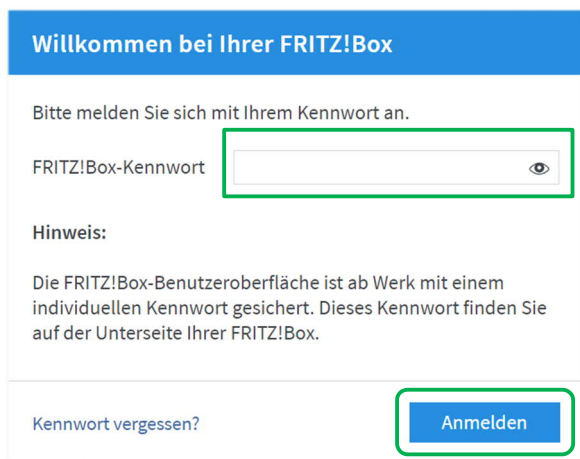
Willkommen bei Ihrer FRITZ!Box

Bitte melden Sie sich mit Ihrem Kennwort an.

FRITZ!Box-Kennwort

Hinweis:

Die FRITZ!Box-Benutzeroberfläche ist ab Werk mit einem individuellen Kennwort gesichert. Dieses Kennwort finden Sie auf der Unterseite Ihrer FRITZ!Box.

Kennwort vergessen?

Anmelden